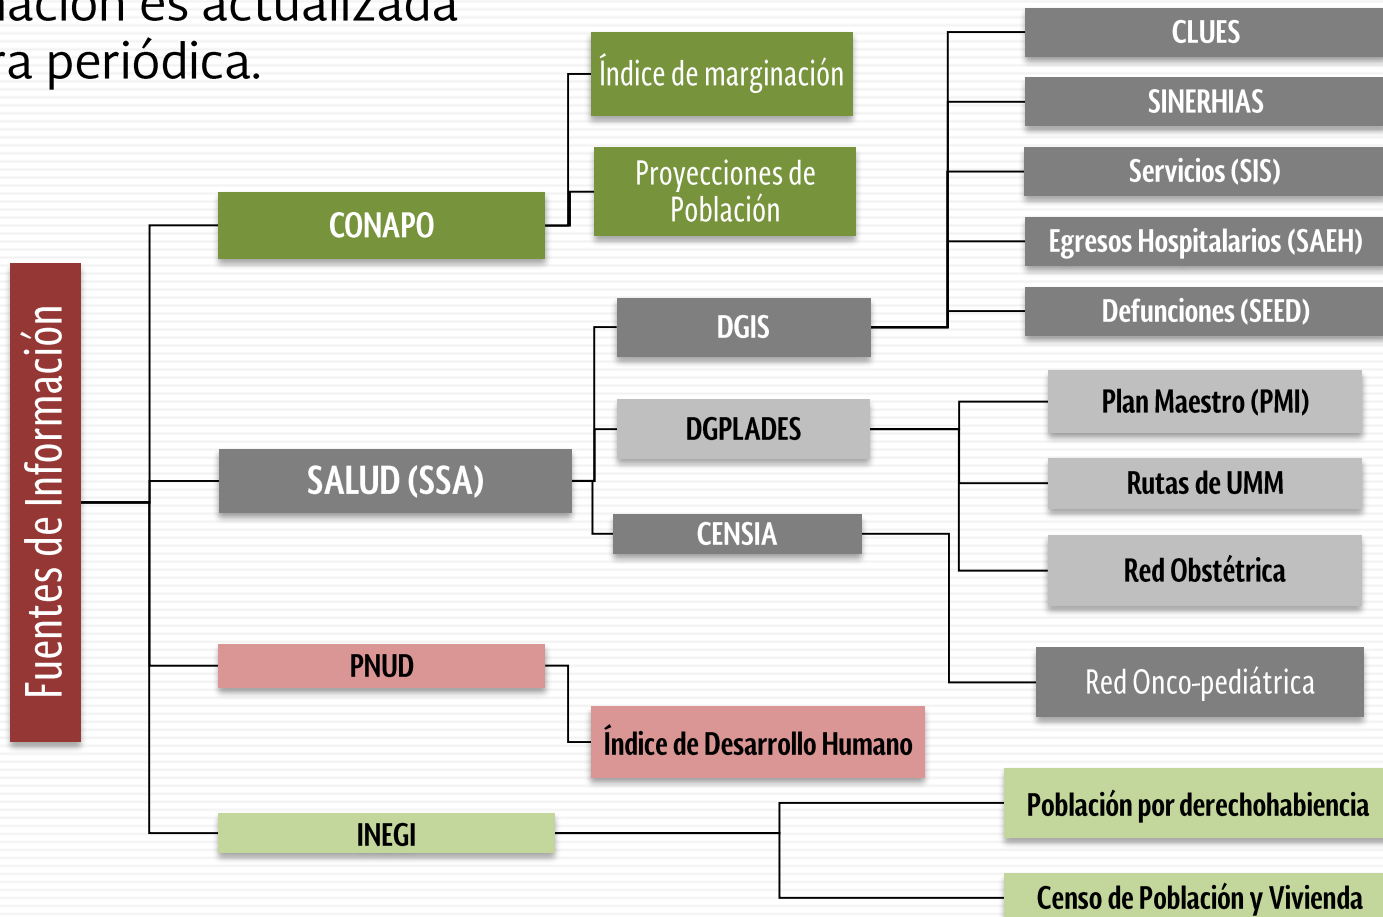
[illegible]ación es actualizada
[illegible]ra periódica.

Fuentes de Información

CONAPO

Índice de marginación

Proyecciones de Población

SALUD (SSA)

DGIS

CLUES

SINERHIAS

Servicios (SIS)

Egresos Hospitalarios (SAEH)

Defunciones (SEED)

DGPLADES

Plan Maestro (PMI)

Rutas de UMM

Red Obstétrica

CENSIA

Red Onco-pediátrica

PNUD

Índice de Desarrollo Humano

INEGI

Población por derechohabiencia

Censo de Población y Vivienda